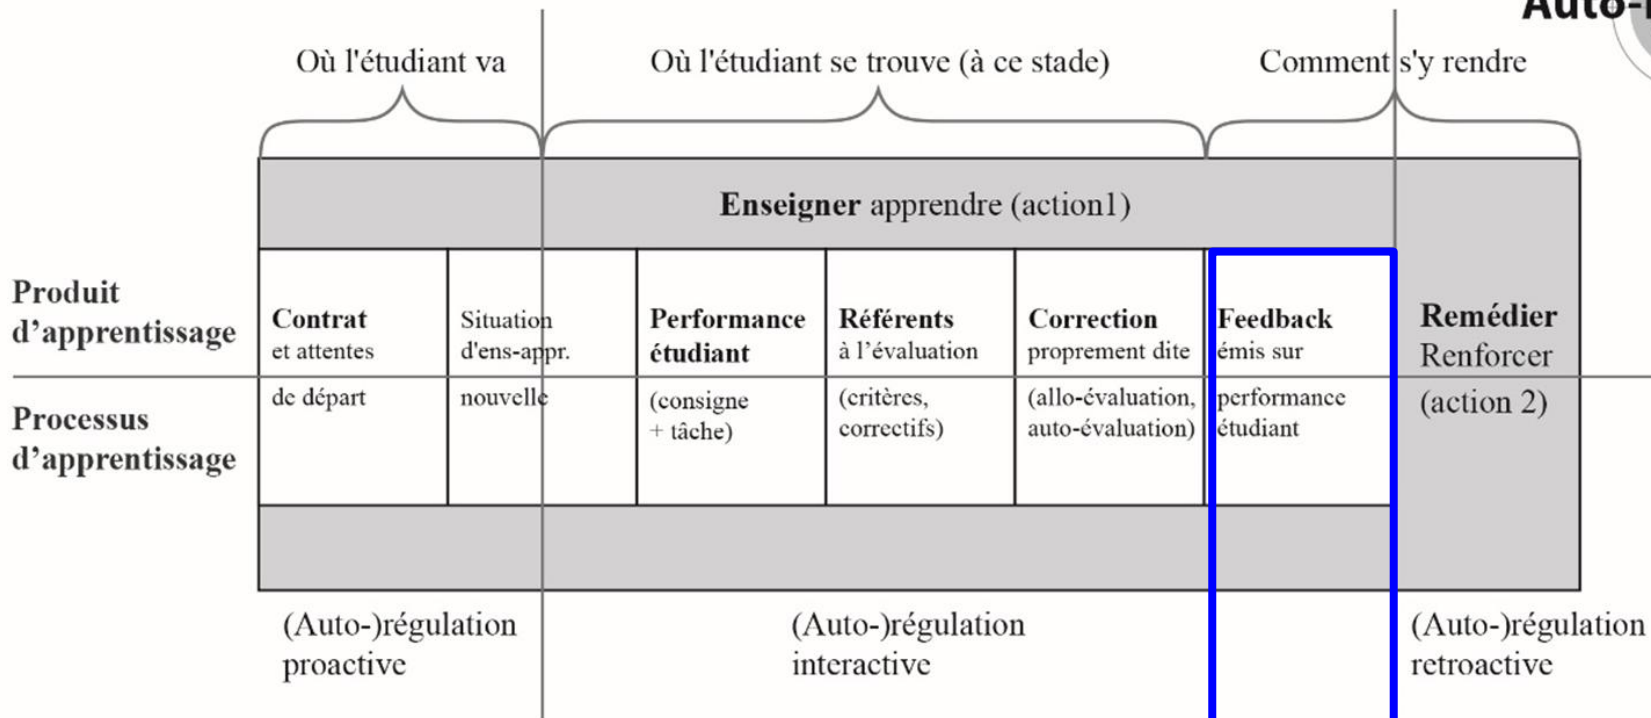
Auto-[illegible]

Où l'étudiant va

Où l'étudiant se trouve (à ce stade)

Comment s'y rendre

Enseigner apprendre (action1)

Produit d'apprentissage

Processus d'apprentissage

| Contrat et attentes de départ | Situation d'ens-appr. nouvelle | Performance étudiant (consigne + tâche) | Référents à l'évaluation (critères, correctifs) | Correction proprement dite (allo-évaluation, auto-évaluation) | Feedback émis sur performance étudiant | Remédier Renforcer (action 2) |
|---|---|---|---|---|---|---|

(Auto-)régulation proactive

(Auto-)régulation interactive

(Auto-)régulation retroactive